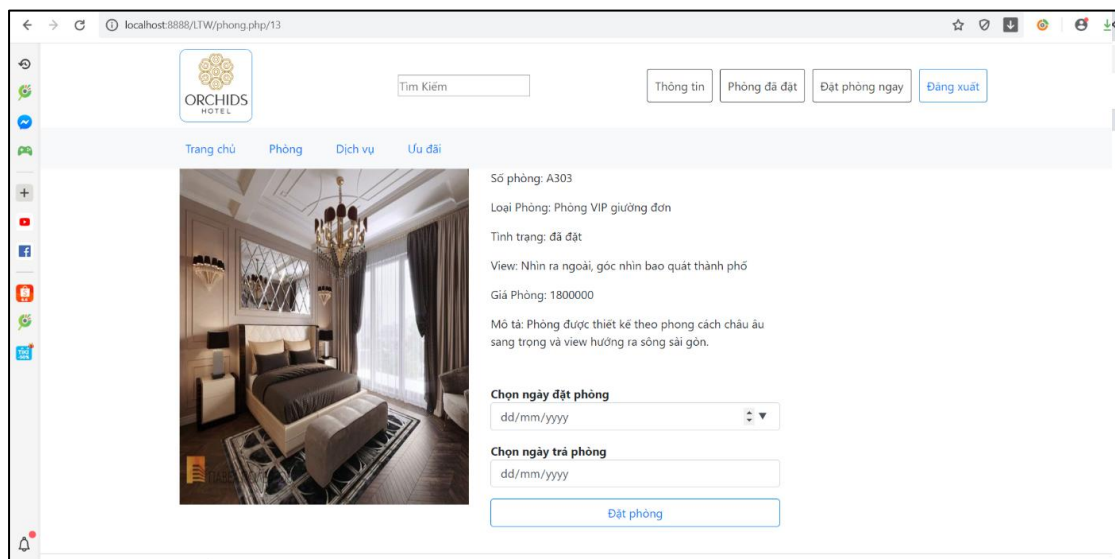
localhost:8888/LTW/phong.php/13

ORCHIDS
HOTEL

Tìm Kiếm

Thông tin
Phòng đã đặt
Đặt phòng ngay
Đăng xuất

Trang chủ
Phòng
Dịch vụ
Ưu đãi

Số phòng: A303

Loại Phòng: Phòng VIP giường đơn

Tình trạng: đã đặt

View: Nhìn ra ngoài, góc nhìn bao quát thành phố

Giá Phòng: 1800000

Mô tả: Phòng được thiết kế theo phong cách châu âu sang trọng và view hướng ra sông sài gòn.

Chọn ngày đặt phòng
dd/mm/yyyy

Chọn ngày trả phòng
dd/mm/yyyy

Đặt phòng